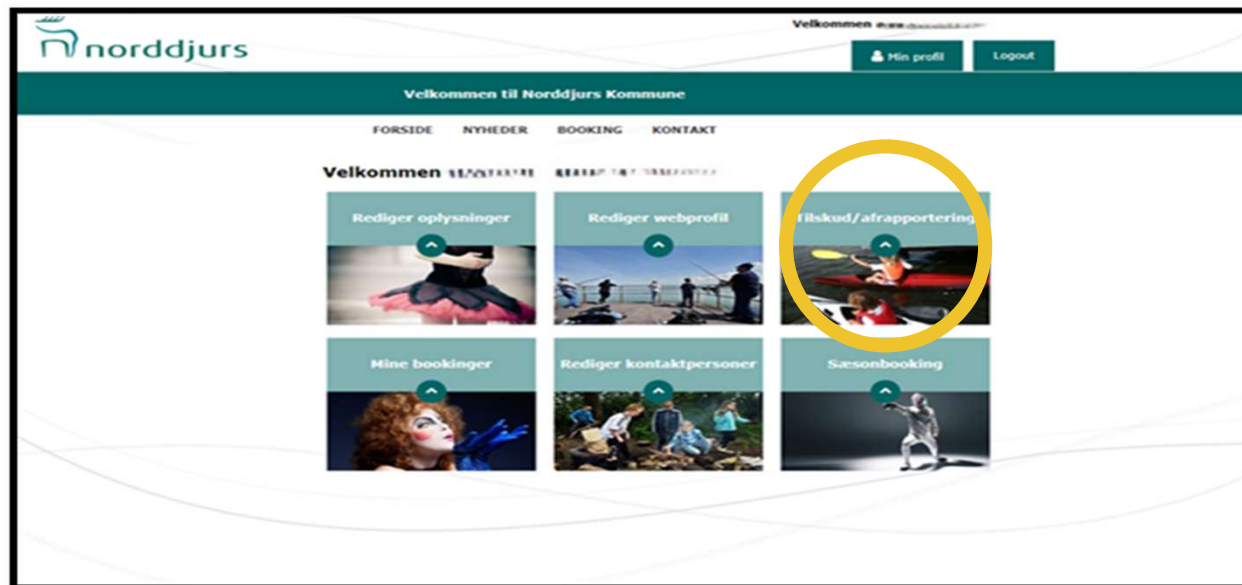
norddjurs

Velkommen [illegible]

Min profil

Logout

Velkommen til Norddjurs Kommune

FORSIDE NYHEDER BOOKING KONTAKT

Velkommen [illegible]

Rediger oplysninger

Rediger webprofil

Tilskud/afrapportering

Mine bookinger

Rediger kontaktpersoner

Sæsonbooking